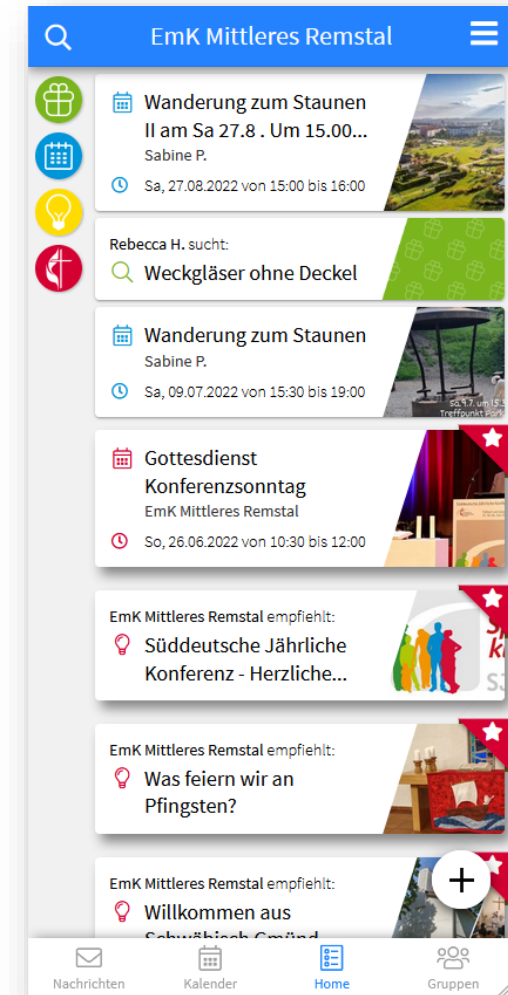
EmK Mittleres Remstal

Wanderung zum Staunen II am Sa 27.8 . Um 15.00...
Sabine P.
Sa, 27.08.2022 von 15:00 bis 16:00

Rebecca H. sucht:
Weckgläser ohne Deckel

Wanderung zum Staunen
Sabine P.
Sa, 09.07.2022 von 15:30 bis 19:00

Gottesdienst Konferenzsonntag
EmK Mittleres Remstal
So, 26.06.2022 von 10:30 bis 12:00

EmK Mittleres Remstal empfiehlt:
Süddeutsche Jährliche Konferenz - Herzliche...

EmK Mittleres Remstal empfiehlt:
Was feiern wir an Pfingsten?

EmK Mittleres Remstal empfiehlt:
Willkommen aus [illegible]

Nachrichten
Kalender
Home
Gruppen